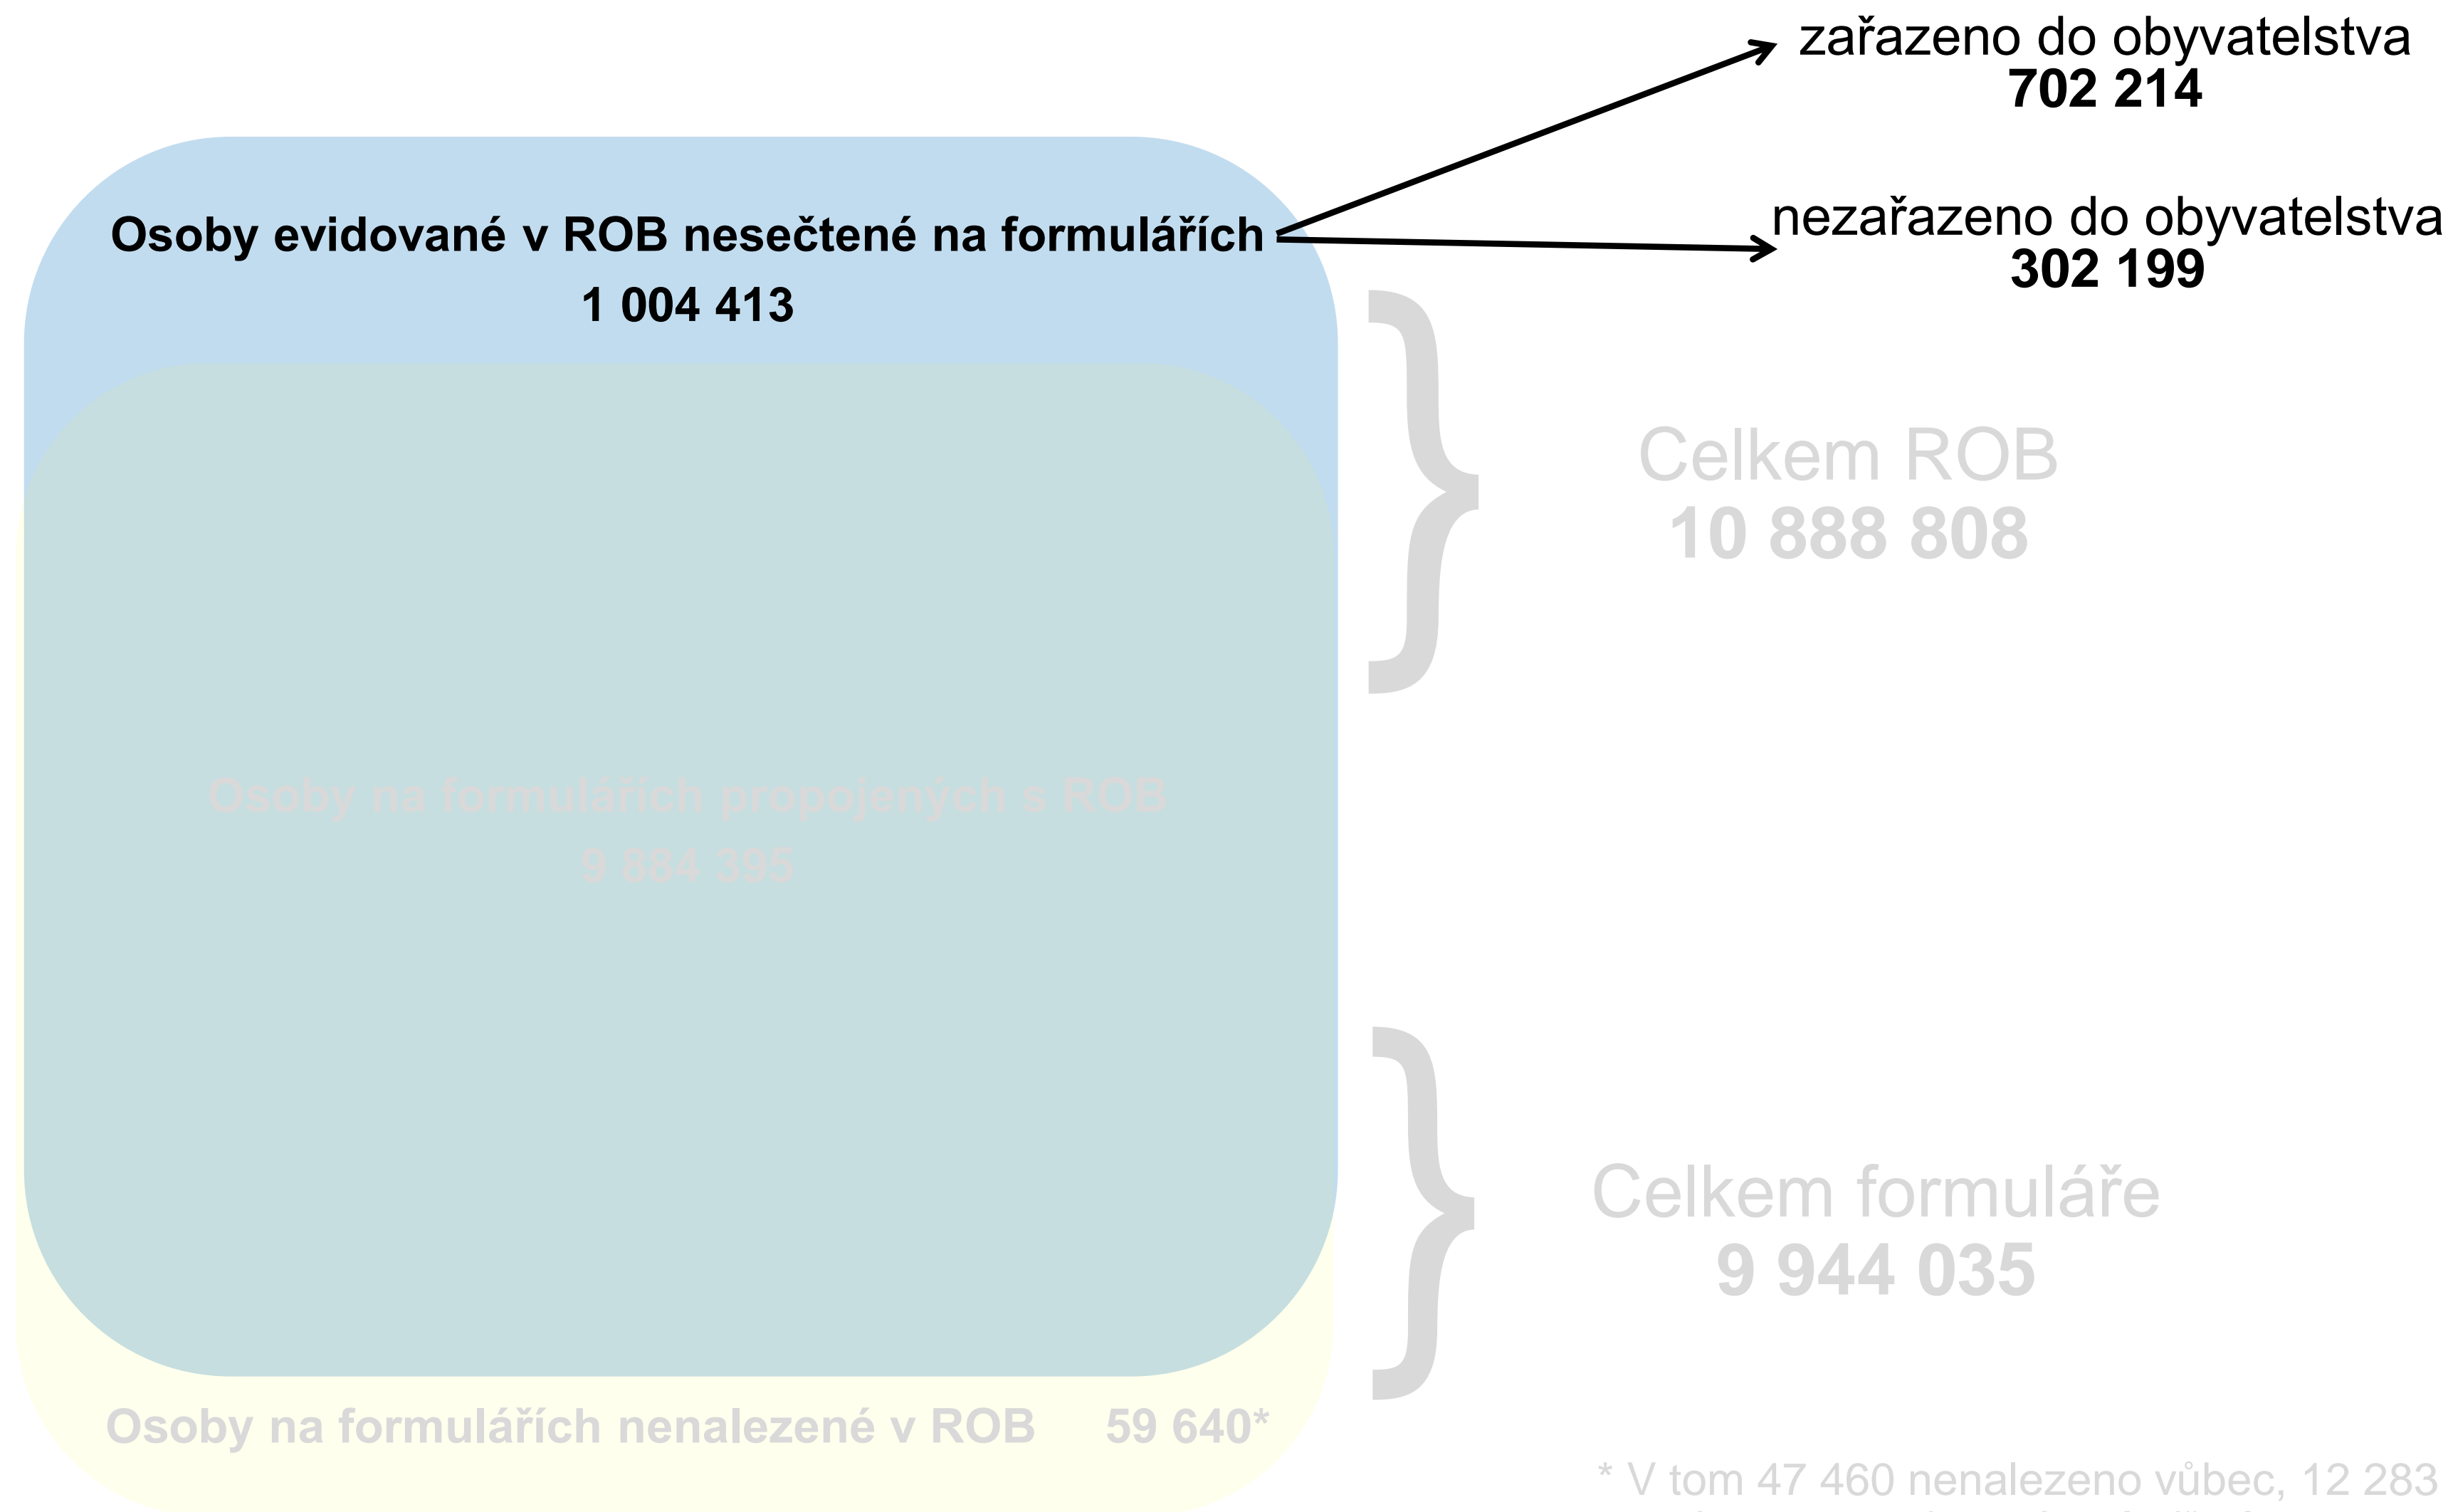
zařazeno do obyvatelstva
702 214

Osoby evidované v ROB nesečtené na formulářích
1 004 413

nezařazeno do obyvatelstva
302 199

Celkem ROB
10 888 808

Osoby na formulářích propojených s ROB
9 884 395

Celkem formuláře
9 944 035

Osoby na formulářích nenalezené v ROB 59 640*

* V tom 47 460 nenalezeno vůbec, 12 283 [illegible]